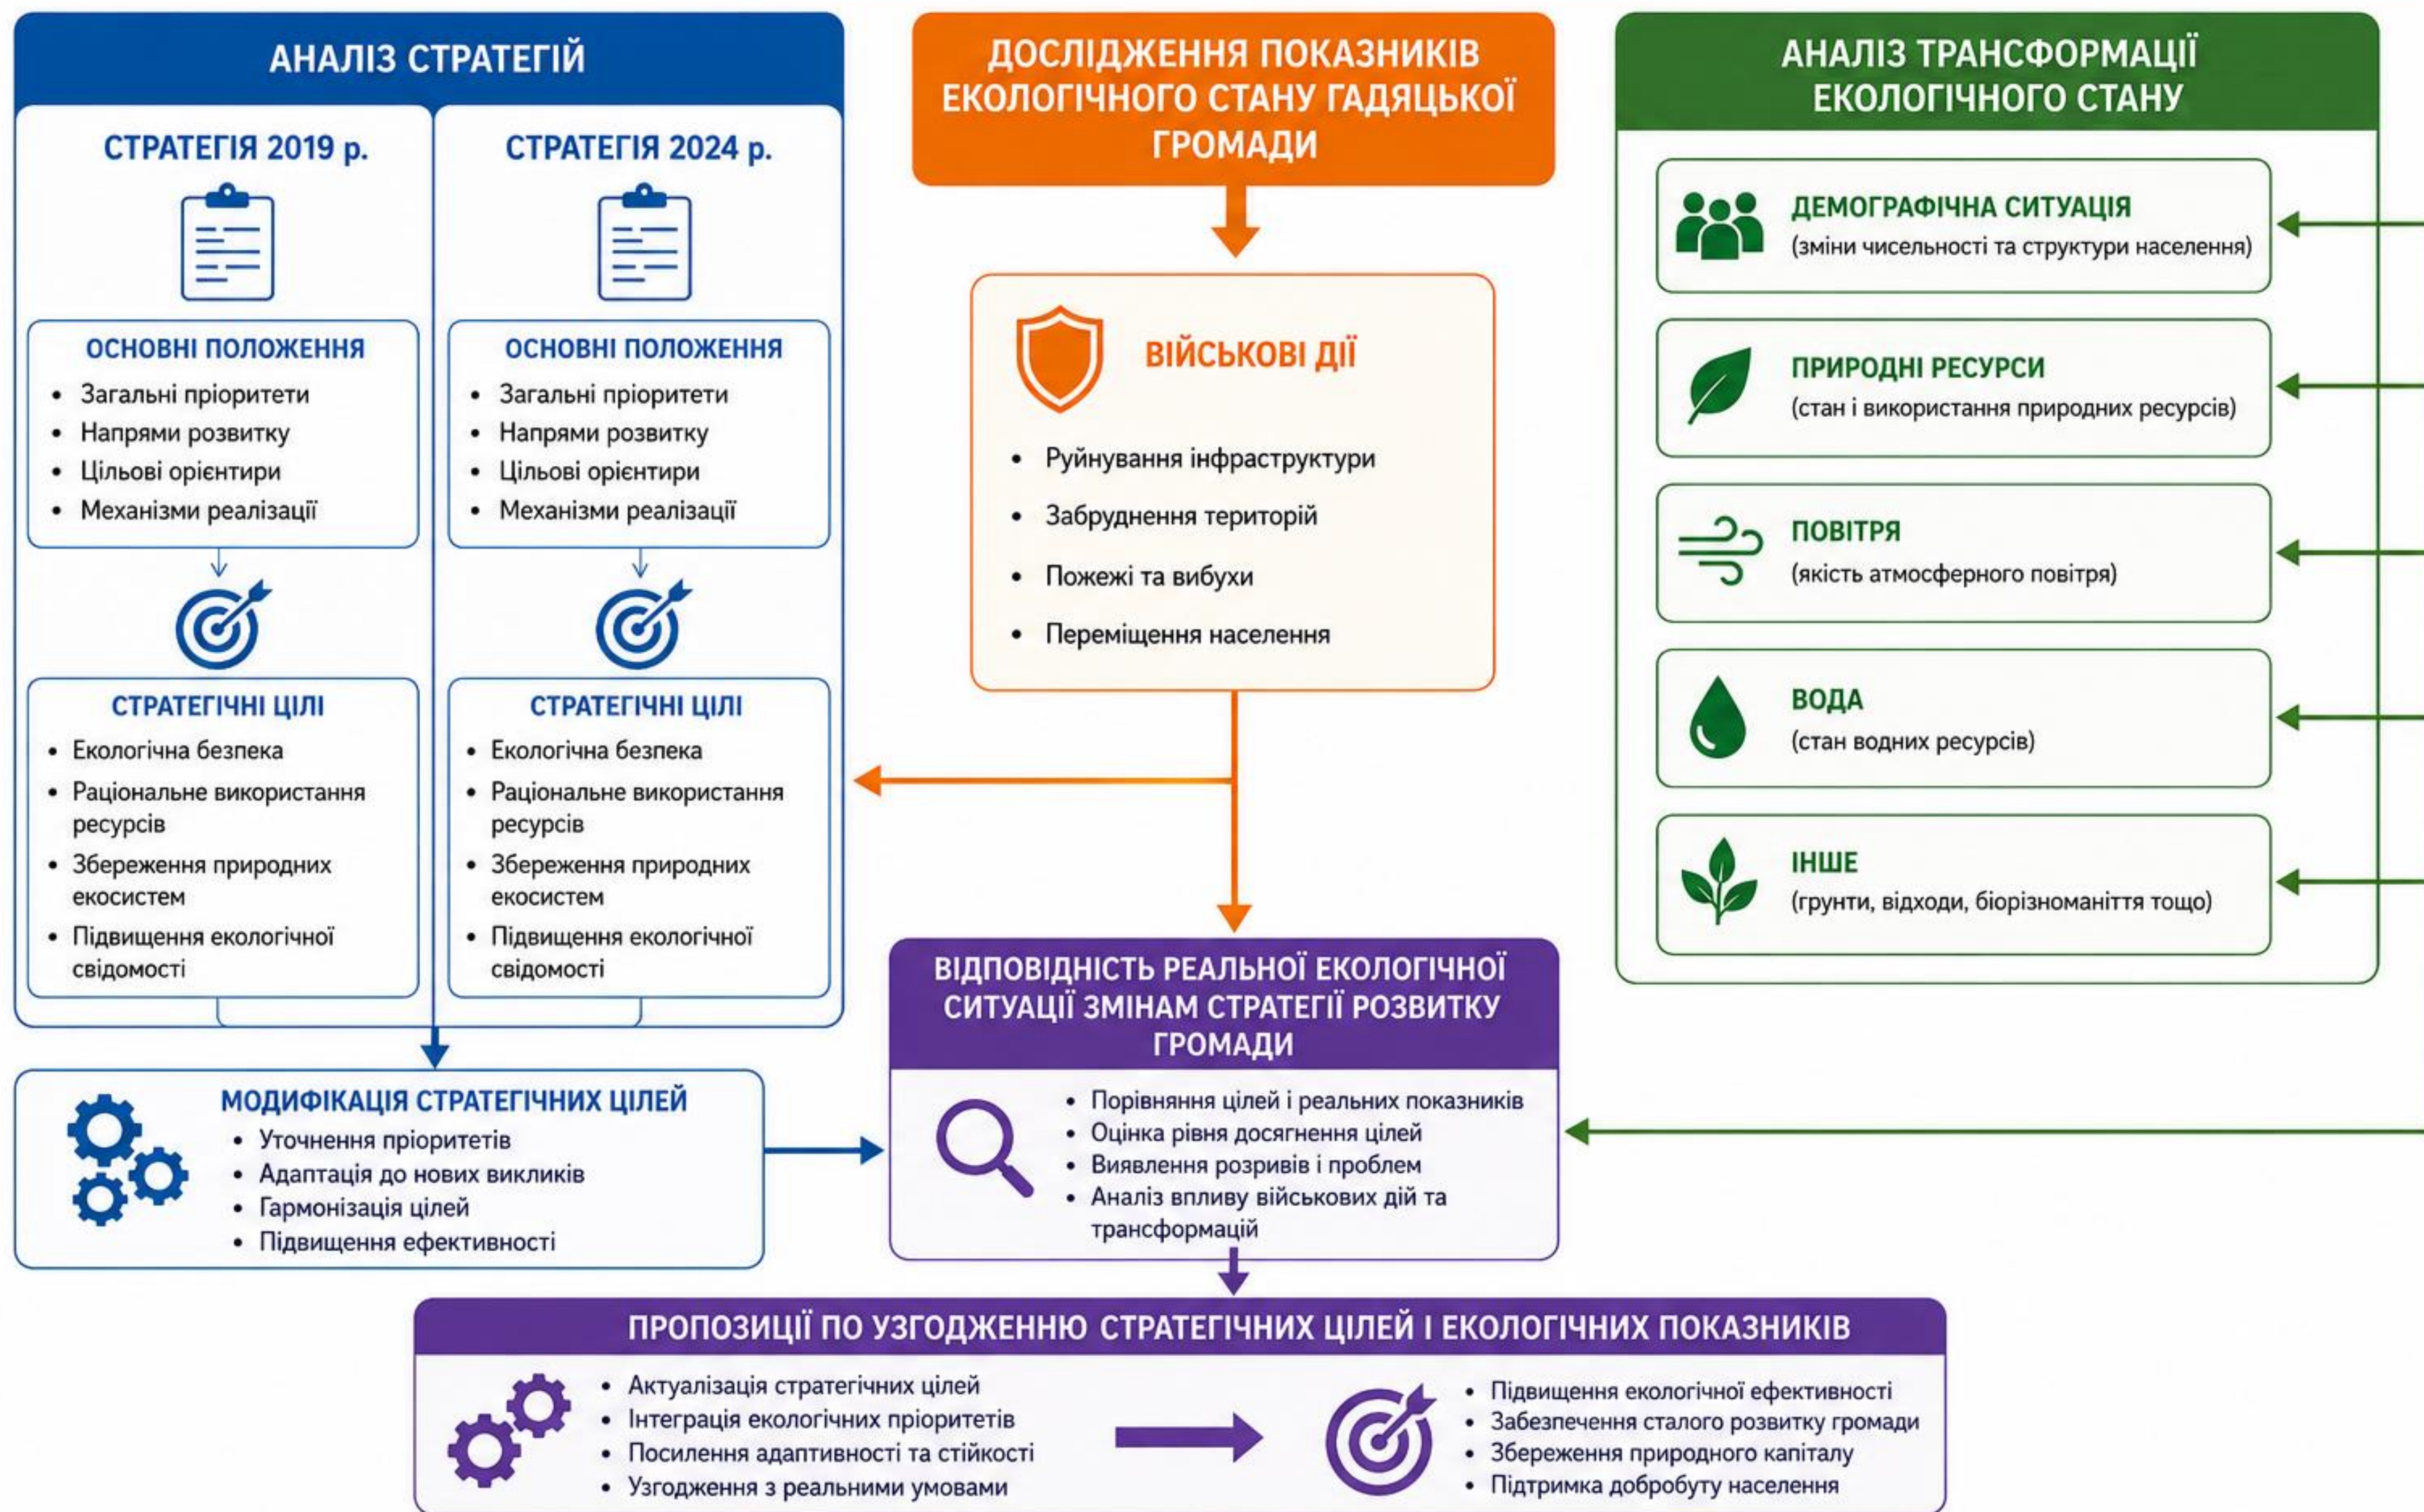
АНАЛІЗ СТРАТЕГІЙ

СТРАТЕГІЯ 2019 р.

ОСНОВНІ ПОЛОЖЕННЯ
• Загальні пріоритети
• Напрями розвитку
• Цільові орієнтири
• Механізми реалізації

СТРАТЕГІЧНІ ЦІЛІ
• Екологічна безпека
• Раціональне використання ресурсів
• Збереження природних екосистем
• Підвищення екологічної свідомості

СТРАТЕГІЯ 2024 р.

ОСНОВНІ ПОЛОЖЕННЯ
• Загальні пріоритети
• Напрями розвитку
• Цільові орієнтири
• Механізми реалізації

СТРАТЕГІЧНІ ЦІЛІ
• Екологічна безпека
• Раціональне використання ресурсів
• Збереження природних екосистем
• Підвищення екологічної свідомості

ДОСЛІДЖЕННЯ ПОКАЗНИКІВ ЕКОЛОГІЧНОГО СТАНУ ГАДЯЦЬКОЇ ГРОМАДИ

ВІЙСЬКОВІ ДІЇ
• Руйнування інфраструктури
• Забруднення територій
• Пожежі та вибухи
• Переміщення населення

АНАЛІЗ ТРАНСФОРМАЦІЇ ЕКОЛОГІЧНОГО СТАНУ

ДЕМОГРАФІЧНА СИТУАЦІЯ
(зміни чисельності та структури населення)

ПРИРОДНІ РЕСУРСИ
(стан і використання природних ресурсів)

ПОВІТРЯ
(якість атмосферного повітря)

ВОДА
(стан водних ресурсів)

ІНШЕ
(грунти, відходи, біорізноманіття тощо)

МОДИФІКАЦІЯ СТРАТЕГІЧНИХ ЦІЛЕЙ
• Уточнення пріоритетів
• Адаптація до нових викликів
• Гармонізація цілей
• Підвищення ефективності

ВІДПОВІДНІСТЬ РЕАЛЬНОЇ ЕКОЛОГІЧНОЇ СИТУАЦІЇ ЗМІНАМ СТРАТЕГІЇ РОЗВИТКУ ГРОМАДИ
• Порівняння цілей і реальних показників
• Оцінка рівня досягнення цілей
• Виявлення розривів і проблем
• Аналіз впливу військових дій та трансформацій

ПРОПОЗИЦІЇ ПО УЗГОДЖЕННЮ СТРАТЕГІЧНИХ ЦІЛЕЙ І ЕКОЛОГІЧНИХ ПОКАЗНИКІВ
• Актуалізація стратегічних цілей
• Інтеграція екологічних пріоритетів
• Посилення адаптивності та стійкості
• Узгодження з реальними умовами

• Підвищення екологічної ефективності
• Забезпечення сталого розвитку громади
• Збереження природного капіталу
• Підтримка добробуту населення